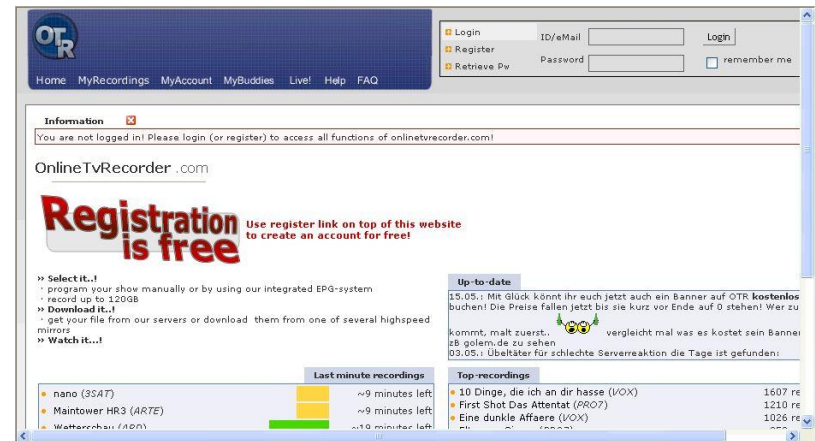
OTR

Home MyRecordings MyAccount MyBuddies Live! Help FAQ

Login
Register
Retrieve Pw

ID/eMail
Password
Login
remember me

Information

You are not logged in! Please login (or register) to access all functions of onlinetvrecorder.com!

OnlineTvRecorder .com

Registration is free

Use register link on top of this website to create an account for free!

» Select it..!
· program your show manually or by using our integrated EPG-system
· record up to 120GB
» Download it..!
· get your file from our servers or download them from one of several highspeed mirrors
» Watch it...!

Up-to-date

15.05.: Mit Glück könnt ihr euch jetzt auch ein Banner auf OTR kostenlos buchen! Die Preise fallen jetzt bis sie kurz vor Ende auf 0 stehen! Wer zu kommt, malt zuerst.. vergleicht mal was es kostet sein Banner zB golem.de zu sehen
03.05.: Übeltäter für schlechte Serverreaktion die Tage ist gefunden:

Last minute recordings

| | |
|---|---|
| nano (3SAT) | ~9 minutes left |
| Maintower HR3 (ARTE) | ~9 minutes left |
| Wetterschau (ARD) | ~19 minutes left |

Top-recordings

| | |
|---|---|
| 10 Dinge, die ich an dir hasse (VOX) | 1607 re |
| First Shot Das Attentat (PRO7) | 1210 re |
| Eine dunkle Affaere (VOX) | 1026 re |